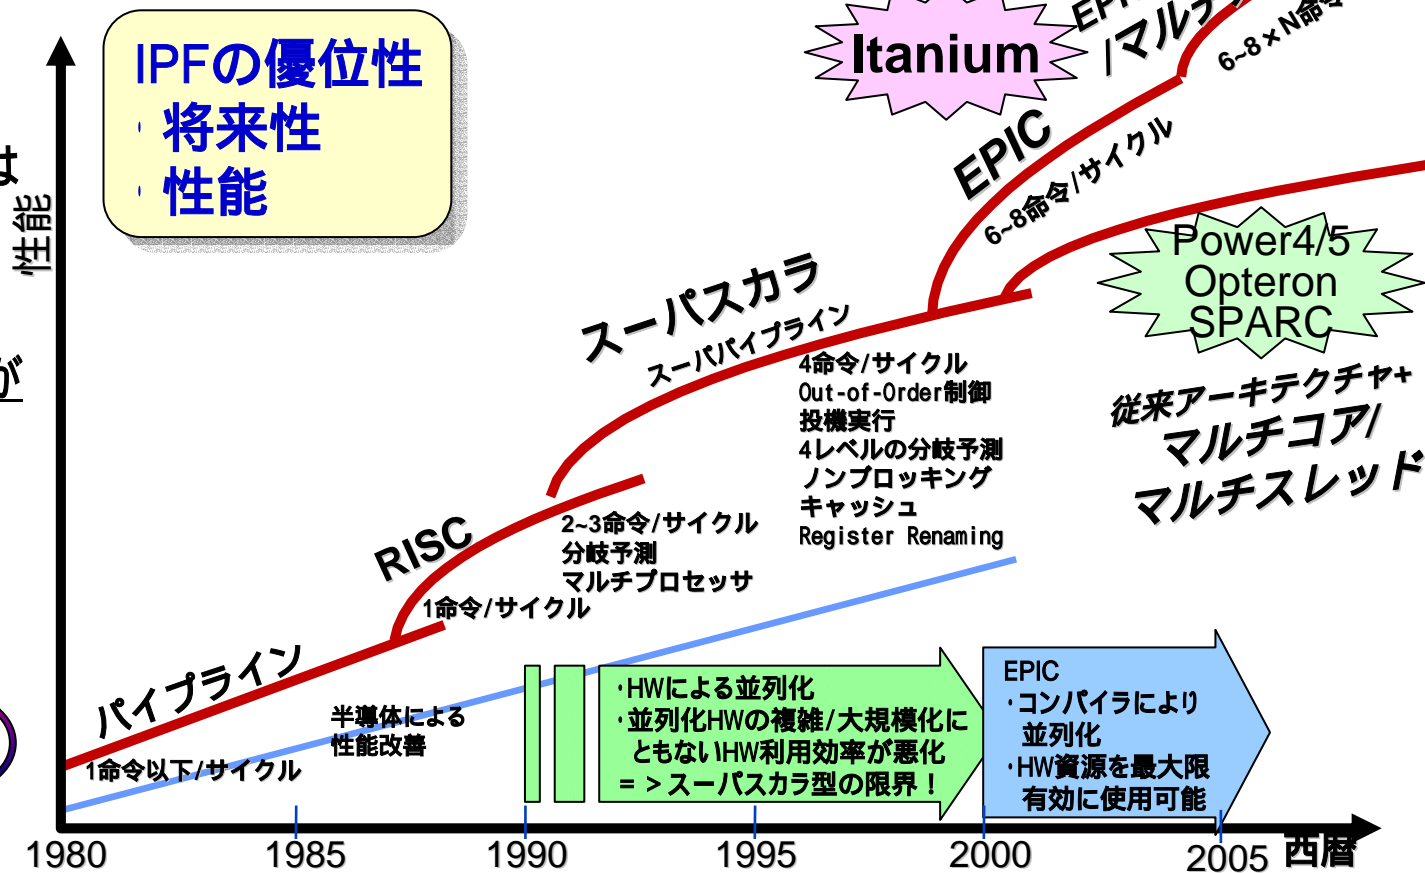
IPFの優位性
・将来性
・性能

性能

は

が

Itanium

EPI
/マルチ

6~8×N命令

EPIC
6~8命令/サイクル

Power4/5
Opteron
SPARC

スーパスカラ
スーパパイプライン

4命令/サイクル
Out-of-Order制御
投機実行
4レベルの分岐予測
ノンブロッキング
キャッシュ
Register Renaming

従来アーキテクチャ+
マルチコア/
マルチスレッド

RISC
2~3命令/サイクル
分岐予測
マルチプロセッサ

1命令/サイクル

パイプライン
1命令以下/サイクル

半導体による
性能改善

・HWによる並列化
・並列化HWの複雑/大規模化に
ともないHW利用効率が悪化
＝＞スーパスカラ型の限界！

EPIC
・コンパイラにより
並列化
・HW資源を最大限
有効に使用可能

1980 1985 1990 1995 2000 2005 西暦